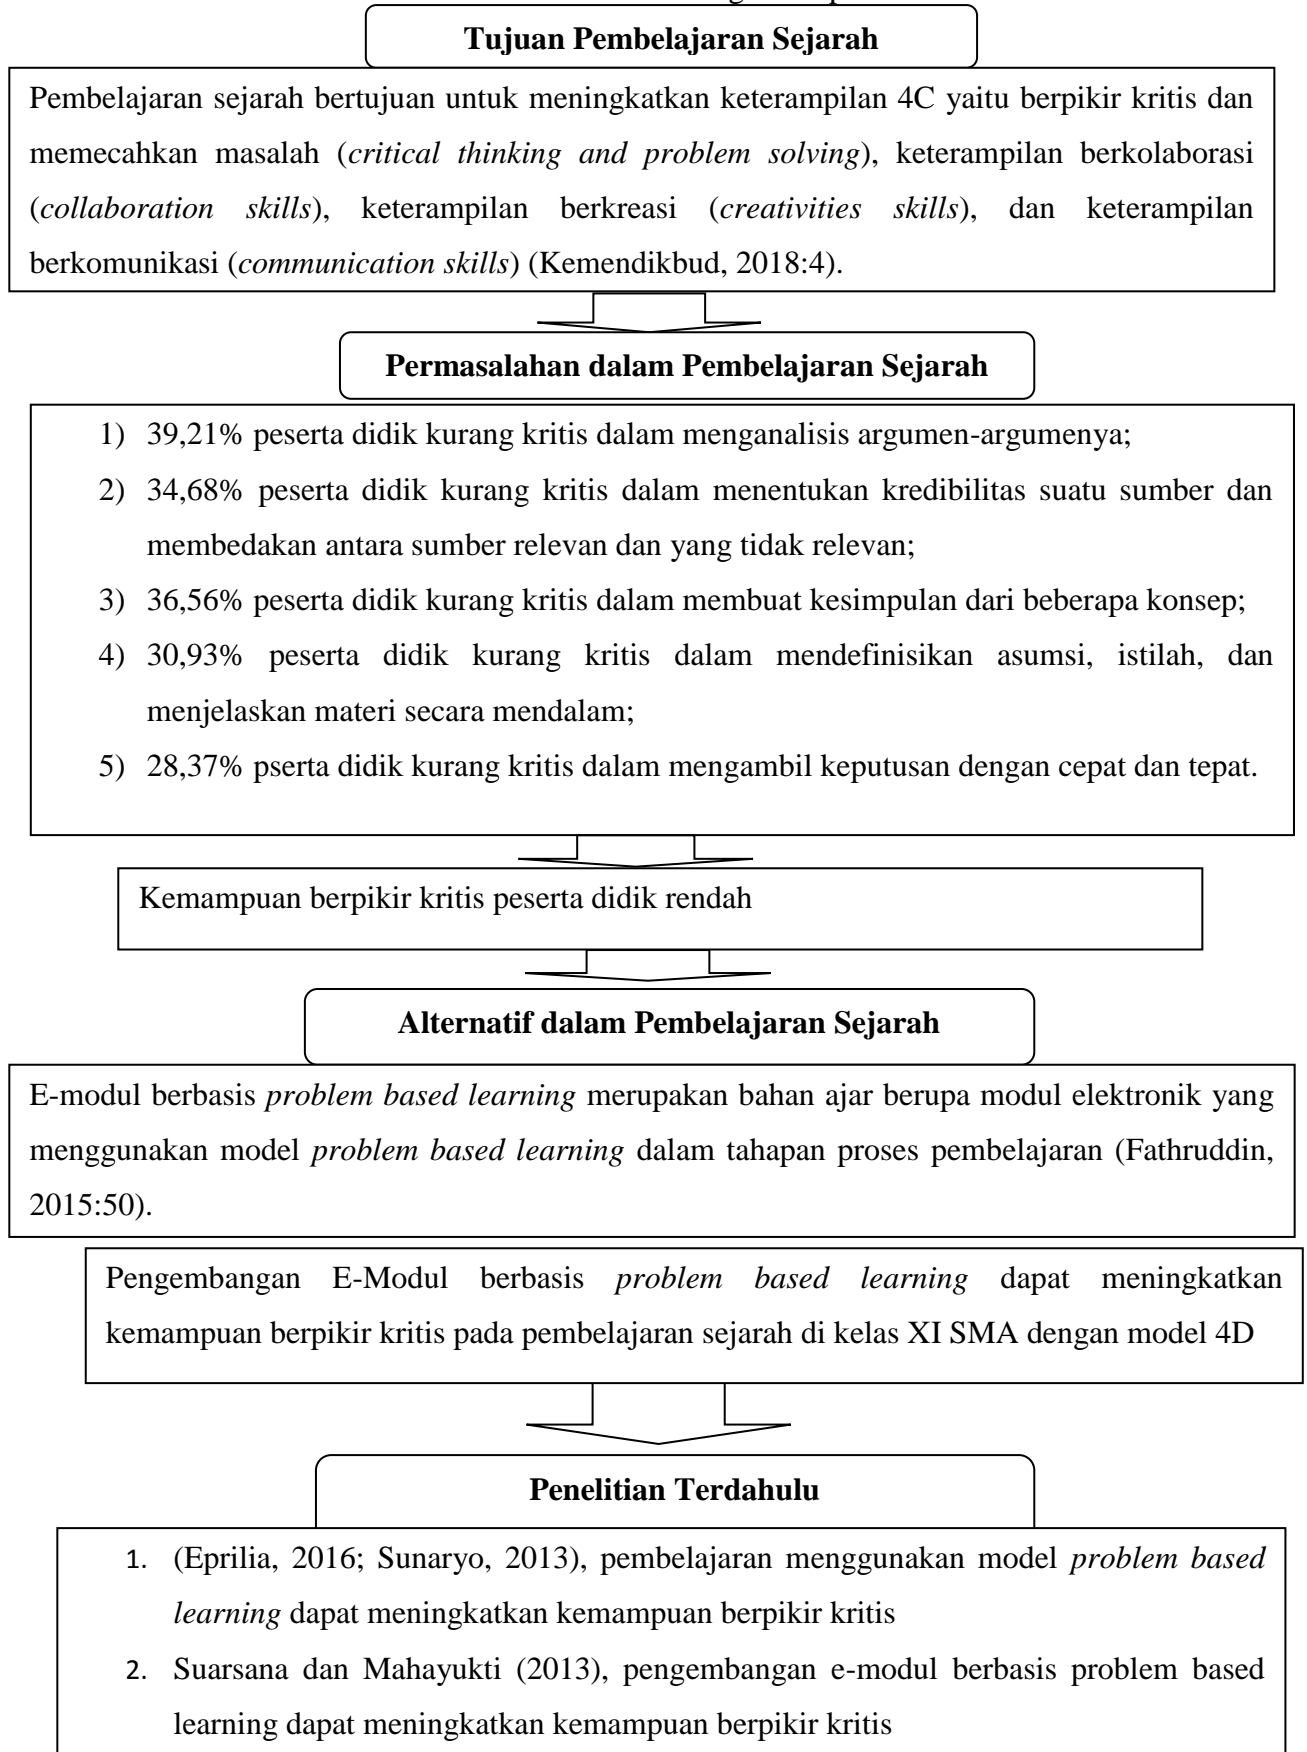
Tujuan Pembelajaran Sejarah

Pembelajaran sejarah bertujuan untuk meningkatkan keterampilan 4C yaitu berpikir kritis dan memecahkan masalah (*critical thinking and problem solving*), keterampilan berkolaborasi (*collaboration skills*), keterampilan berkreasi (*creativities skills*), dan keterampilan berkomunikasi (*communication skills*) (Kemendikbud, 2018:4).

Permasalahan dalam Pembelajaran Sejarah

1) 39,21% peserta didik kurang kritis dalam menganalisis argumen-argumenya;
2) 34,68% peserta didik kurang kritis dalam menentukan kredibilitas suatu sumber dan membedakan antara sumber relevan dan yang tidak relevan;
3) 36,56% peserta didik kurang kritis dalam membuat kesimpulan dari beberapa konsep;
4) 30,93% peserta didik kurang kritis dalam mendefinisikan asumsi, istilah, dan menjelaskan materi secara mendalam;
5) 28,37% pserta didik kurang kritis dalam mengambil keputusan dengan cepat dan tepat.

Kemampuan berpikir kritis peserta didik rendah

Alternatif dalam Pembelajaran Sejarah

E-modul berbasis *problem based learning* merupakan bahan ajar berupa modul elektronik yang menggunakan model *problem based learning* dalam tahapan proses pembelajaran (Fathruddin, 2015:50).

Pengembangan E-Modul berbasis *problem based learning* dapat meningkatkan kemampuan berpikir kritis pada pembelajaran sejarah di kelas XI SMA dengan model 4D

Penelitian Terdahulu

1. (Eprilia, 2016; Sunaryo, 2013), pembelajaran menggunakan model *problem based learning* dapat meningkatkan kemampuan berpikir kritis
2. Suarsana dan Mahayukti (2013), pengembangan e-modul berbasis problem based learning dapat meningkatkan kemampuan berpikir kritis